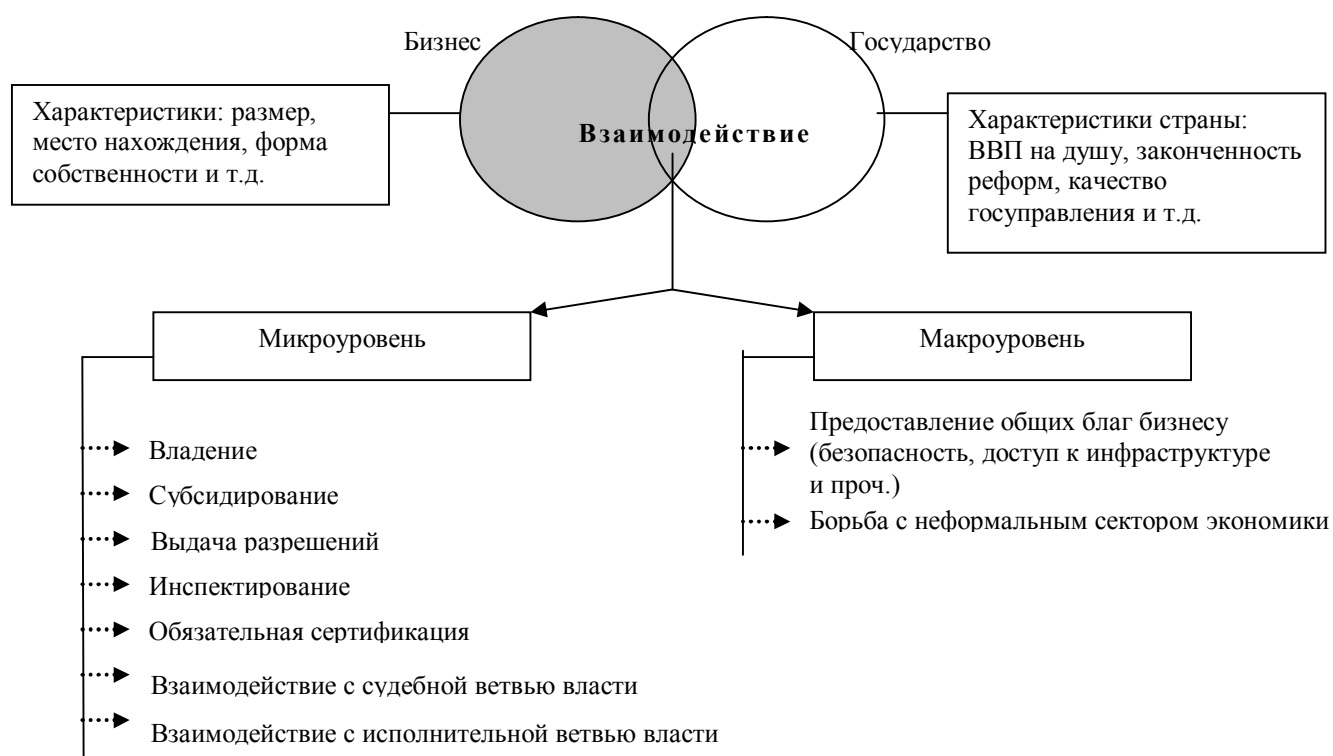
Бизнес

Государство

Характеристики: размер, место нахождения, форма собственности и т.д.

Взаимодействие

Характеристики страны: ВВП на душу, законченность реформ, качество госуправления и т.д.

Микроуровень

Макроуровень

Владение

Субсидирование

Выдача разрешений

Инспектирование

Обязательная сертификация

Взаимодействие с судебной ветвью власти

Взаимодействие с исполнительной ветвью власти

Предоставление общих благ бизнесу (безопасность, доступ к инфраструктуре и проч.)

Борьба с неформальным сектором экономики